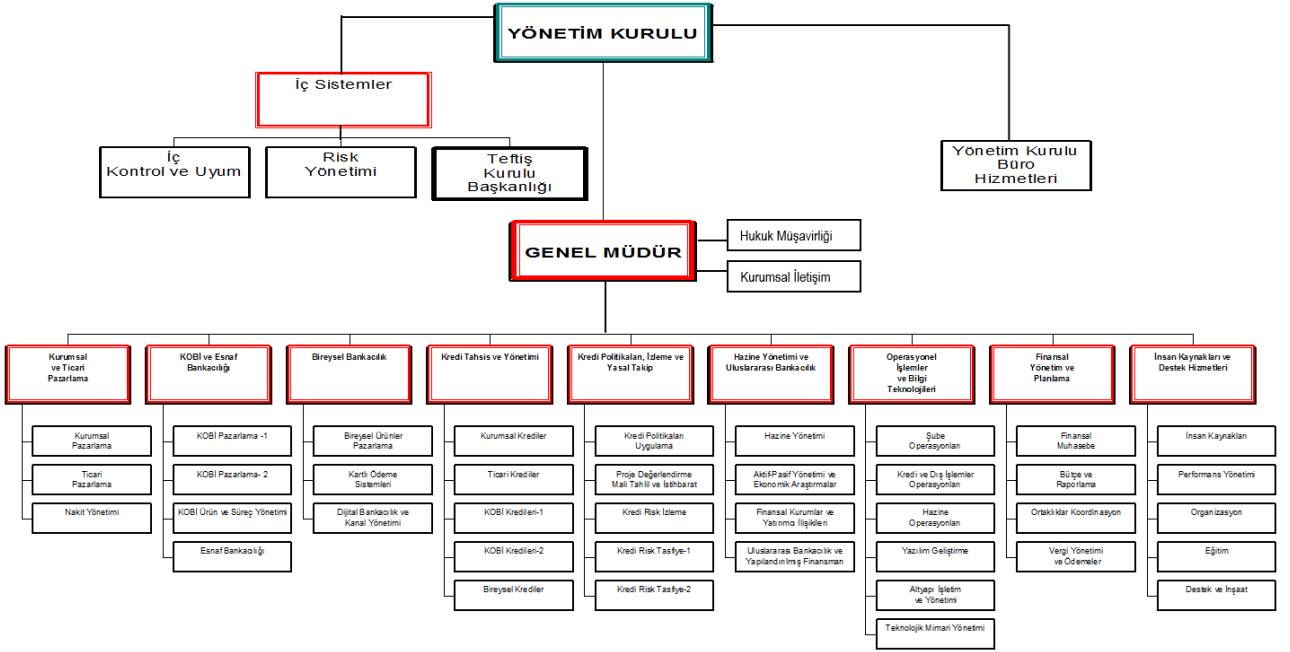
YÖNETİM KURULU

İç Sistemler

İç Kontrol ve Uyum

Risk Yönetimi

Teftiş Kurulu Başkanlığı

Yönetim Kurulu Büro Hizmetleri

GENEL MÜDÜR

Hukuk Müşavirliği

Kurumsal İletişim

Kurumsal ve Ticari Pazarlama

Kurumsal Pazarlama

Ticari Pazarlama

Nakit Yönetimi

KOBİ ve Esnaf Bankacılığı

KOBİ Pazarlama -1

KOBİ Pazarlama- 2

KOBİ Ürün ve Süreç Yönetimi

Esnaf Bankacılığı

Bireysel Bankacılık

Bireysel Ürünler Pazarlama

Kartlı Ödeme Sistemleri

Dijital Bankacılık ve Kanal Yönetimi

Kredi Tahsis ve Yönetimi

Kurumsal Krediler

Ticari Krediler

KOBİ Kredileri-1

KOBİ Kredileri-2

Bireysel Krediler

Kredi Politikaları, İzleme ve Yasal Takip

Kredi Politikaları Uygulama

Proje Değerlendirme Mali Tahlil ve İstihbarat

Kredi Risk İzleme

Kredi Risk Tasfiye-1

Kredi Risk Tasfiye-2

Hazine Yönetimi ve Uluslararası Bankacılık

Hazine Yönetimi

Aktif-Pasif Yönetimi ve Ekonomik Araştırmalar

Finansal Kurumlar ve Yatırımcı İlişkileri

Uluslararası Bankacılık ve Yapılandırılmış Finansman

Operasyonel İşlemler ve Bilgi Teknolojileri

Şube Operasyonları

Kredi ve Dış İşlemler Operasyonları

Hazine Operasyonları

Yazılım Geliştirme

Altyapı İşletim ve Yönetimi

Teknolojik Mimari Yönetimi

Finansal Yönetim ve Planlama

Finansal Muhasebe

Bütçe ve Raporlama

Ortaklıklar Koordinasyon

Vergi Yönetimi ve Ödemeler

İnsan Kaynakları ve Destek Hizmetleri

İnsan Kaynakları

Performans Yönetimi

Organizasyon

Eğitim

Destek ve İnşaat